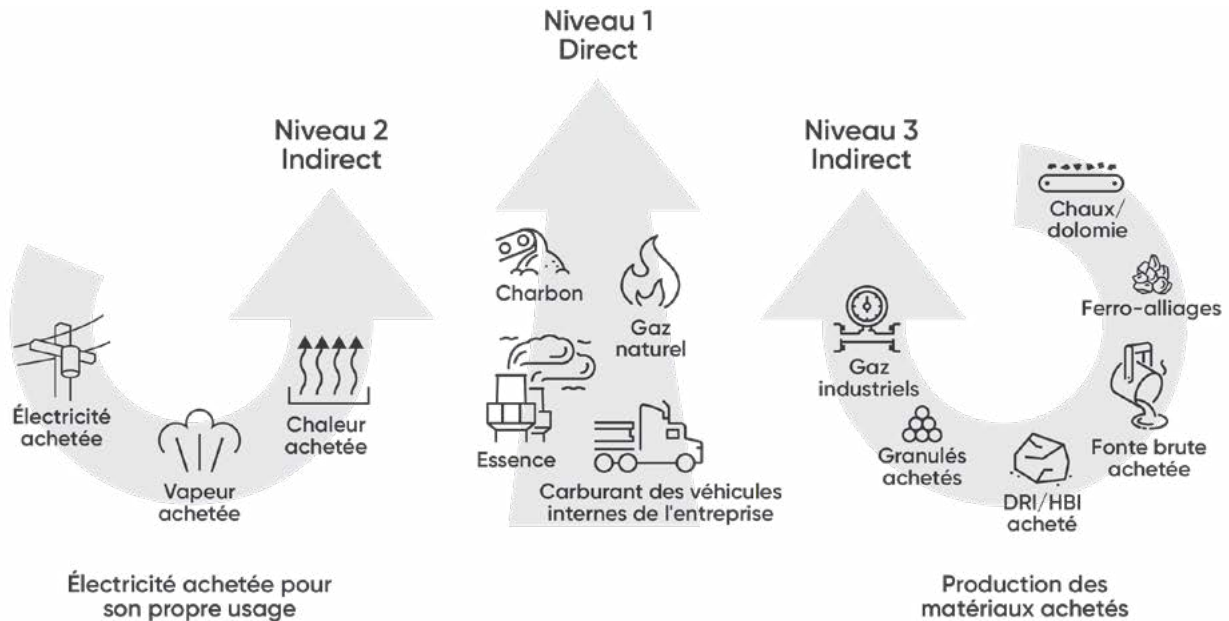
Niveau 1
Direct

Niveau 2
Indirect

Électricité achetée

Vapeur achetée

Chaleur achetée

Charbon

Gaz naturel

Essence

Carburant des véhicules internes de l'entreprise

Niveau 3
Indirect

Chaux/ dolomie

Ferro-alliages

Gaz industriels

Granulés achetés

DRI/HBI acheté

Fonte brute achetée

Électricité achetée pour son propre usage

Production des matériaux achetés